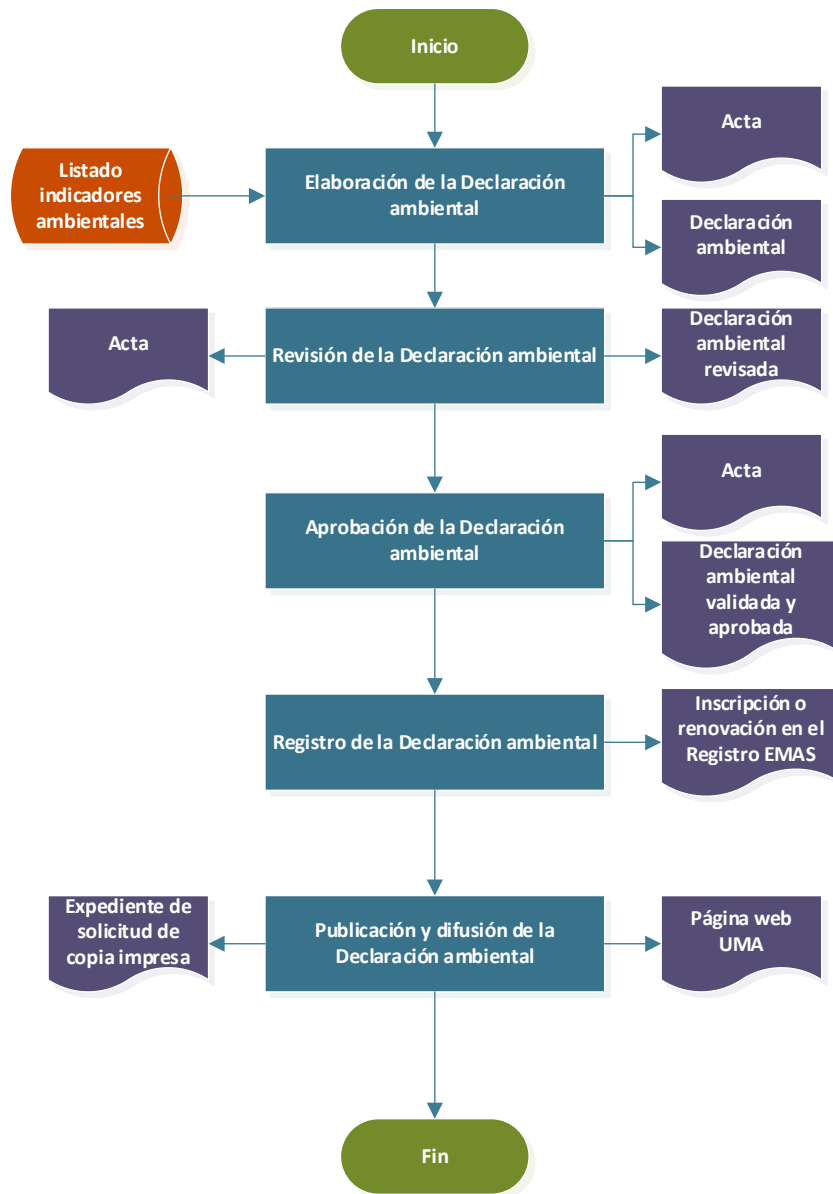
Inicio

Listado indicadores ambientales

Elaboración de la Declaración ambiental

Acta

Declaración ambiental

Acta

Revisión de la Declaración ambiental

Declaración ambiental revisada

Aprobación de la Declaración ambiental

Acta

Declaración ambiental validada y aprobada

Registro de la Declaración ambiental

Inscripción o renovación en el Registro EMAS

Expediente de solicitud de copia impresa

Publicación y difusión de la Declaración ambiental

Página web UMA

Fin